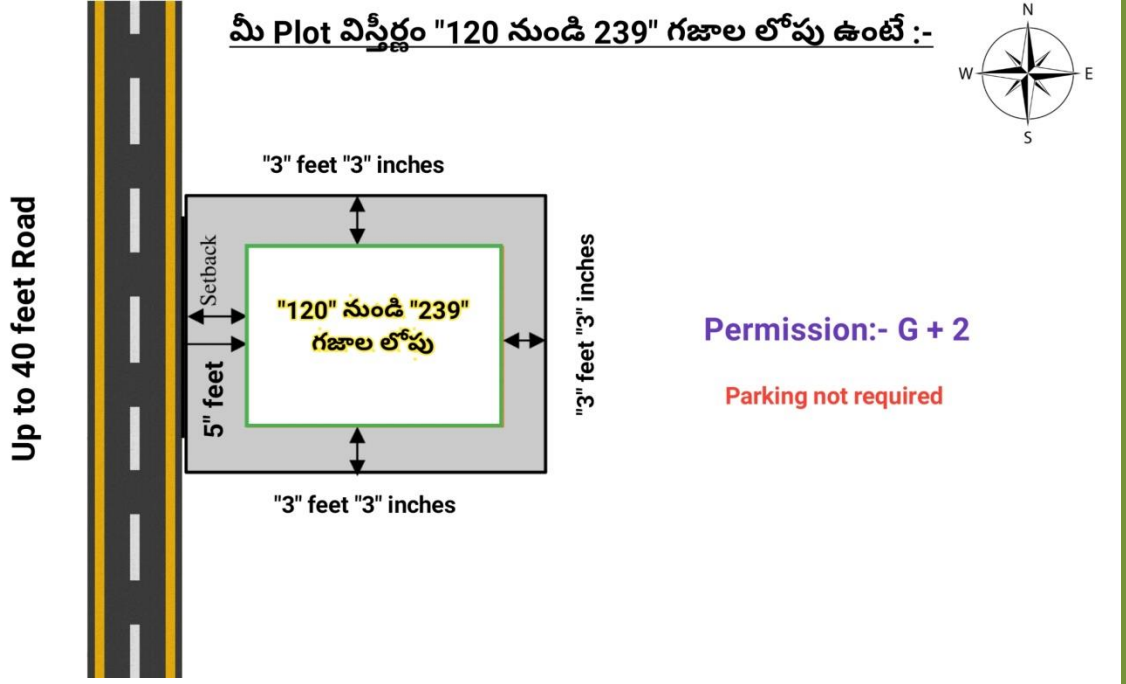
మీ Plot విస్తీర్ణం "120 నుండి 239" గజాల లోపు ఉంటే :-

N
W
E
S

Up to 40 feet Road

"3" feet "3" inches

Setback

"120" నుండి "239" గజాల లోపు

5" feet

"3" feet "3" inches

"3" feet "3" inches

Permission:- G + 2

Parking not required